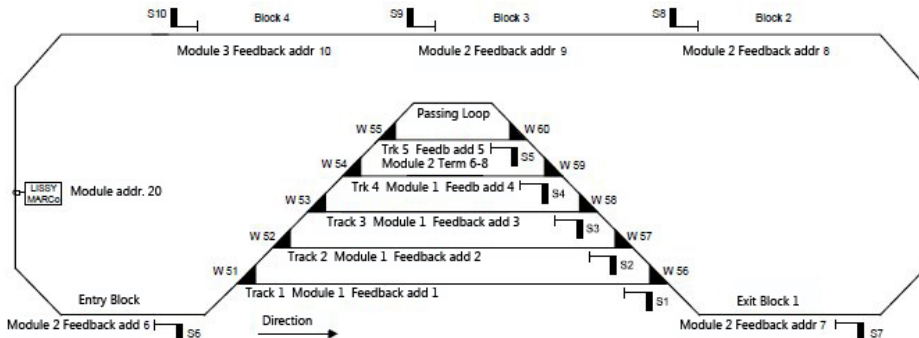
S10 Block 4
S9 Block 3
S8 Block 2

Module 3 Feedback addr 10
Module 2 Feedback addr 9
Module 2 Feedback addr 8

Passing Loop
W 55
W 60
Trk 5 Feedb add 5
Module 2 Term 6-8
S5
W 54
W 59
LISSY MARCo
Module addr. 20
Trk 4 Module 1 Feedb add 4
S4
W 53
W 58
Track 3 Module 1 Feedback add 3
S3
W 52
W 57
Track 2 Module 1 Feedback add 2
S2
W 51
W 56
Track 1 Module 1 Feedback add 1
S1
Entry Block
Exit Block 1
Module 2 Feedback add 6
S6
Direction
Module 2 Feedback addr 7
S7